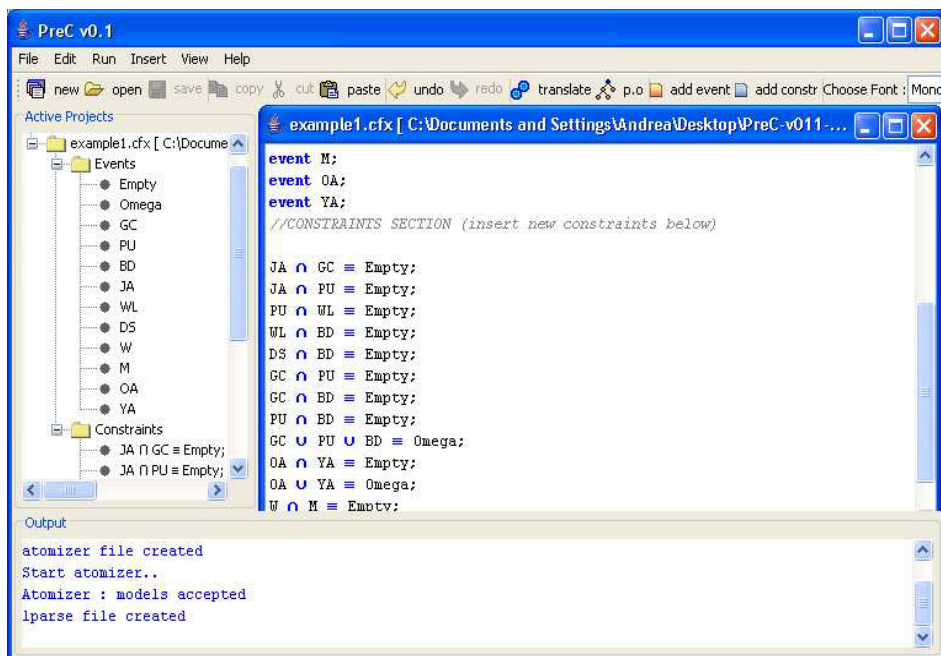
PreC v0.1

File Edit Run Insert View Help

new open save copy cut paste undo redo translate p.o add event add constr Choose Font : Monc

Active Projects

example1.cfx [ C:\Docume

Events

Empty

Omega

GC

PU

BD

JA

WL

DS

W

M

OA

YA

Constraints

JA ∩ GC ≡ Empty;

JA ∩ PU ≡ Empty;

example1.cfx [ C:\Documents and Settings\Andrea\Desktop\PreC-v011-...

event M;
event OA;
event YA;
//CONSTRAINTS SECTION (insert new constraints below)

JA ∩ GC ≡ Empty;
JA ∩ PU ≡ Empty;
PU ∩ WL ≡ Empty;
WL ∩ BD ≡ Empty;
DS ∩ BD ≡ Empty;
GC ∩ PU ≡ Empty;
GC ∩ BD ≡ Empty;
PU ∩ BD ≡ Empty;
GC ∪ PU ∪ BD ≡ Omega;
OA ∩ YA ≡ Empty;
OA ∪ YA ≡ Omega;
W ∩ M ≡ Empty;

Output

atomizer file created
Start atomizer..
Atomizer : models accepted
lparse file created